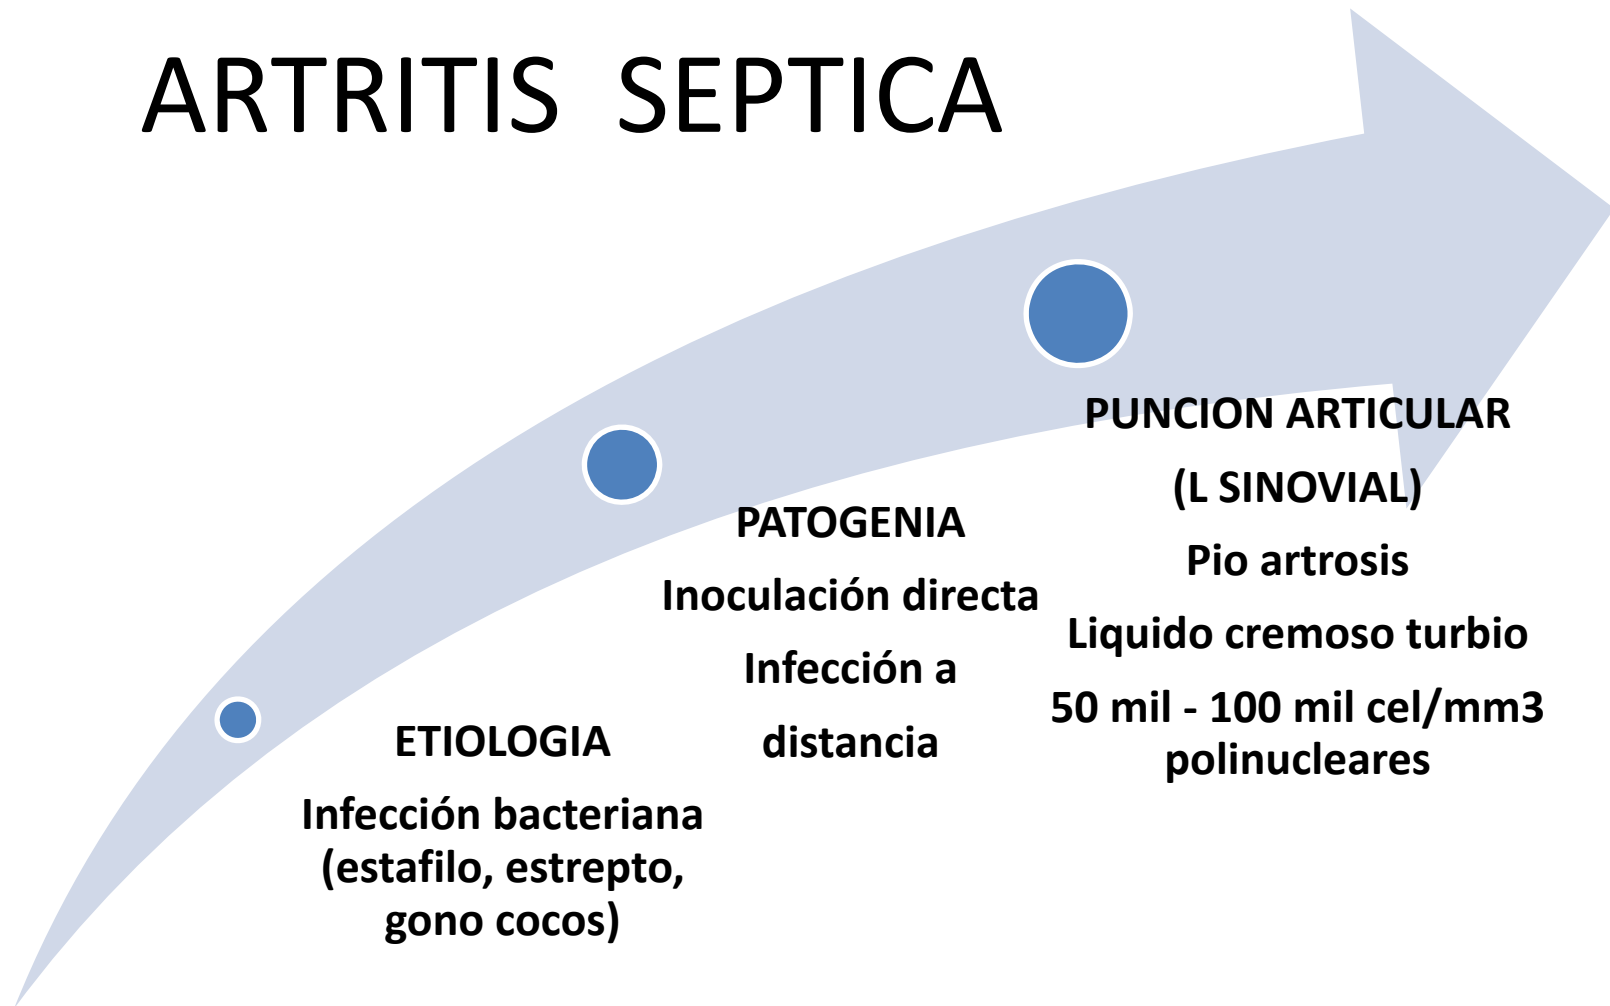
ARTRITIS SEPTICA

ETIOLOGIA

Infección bacteriana (estafilo, estrepto, gono cocos)

PATOGENIA

Inoculación directa

Infección a distancia

PUNCION ARTICULAR

(L SINOVIAL)

Pio artrosis

Liquido cremoso turbio

50 mil - 100 mil cel/mm3 polinucleares